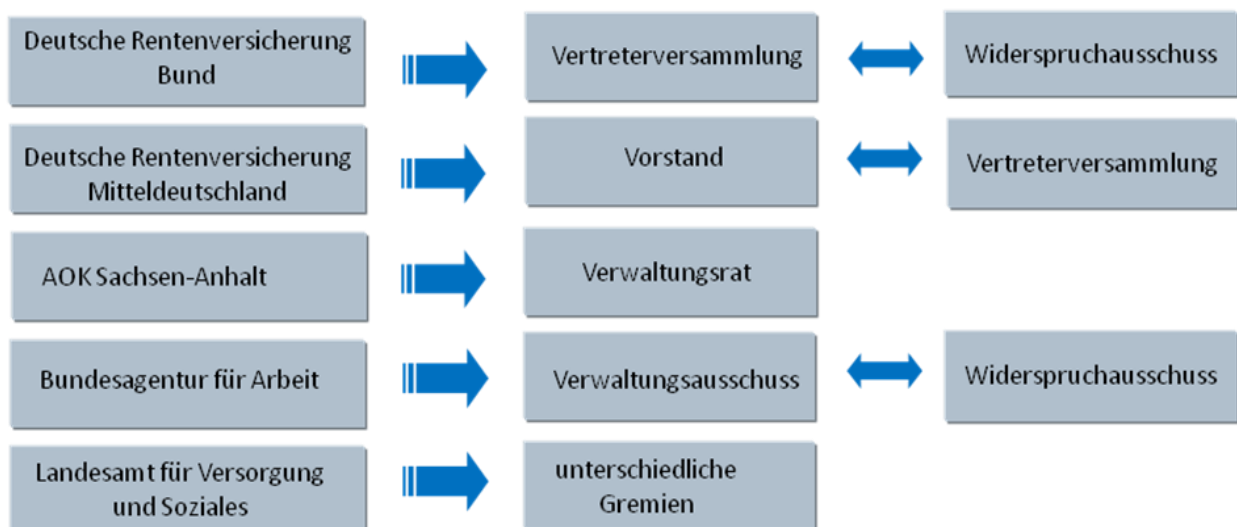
Deutsche Rentenversicherung Bund

Vertreterversammlung

Widerspruchausschuss

Deutsche Rentenversicherung Mitteldeutschland

Vorstand

Vertreterversammlung

AOK Sachsen-Anhalt

Verwaltungsrat

Bundesagentur für Arbeit

Verwaltungsausschuss

Widerspruchausschuss

Landesamt für Versorgung und Soziales

unterschiedliche Gremien